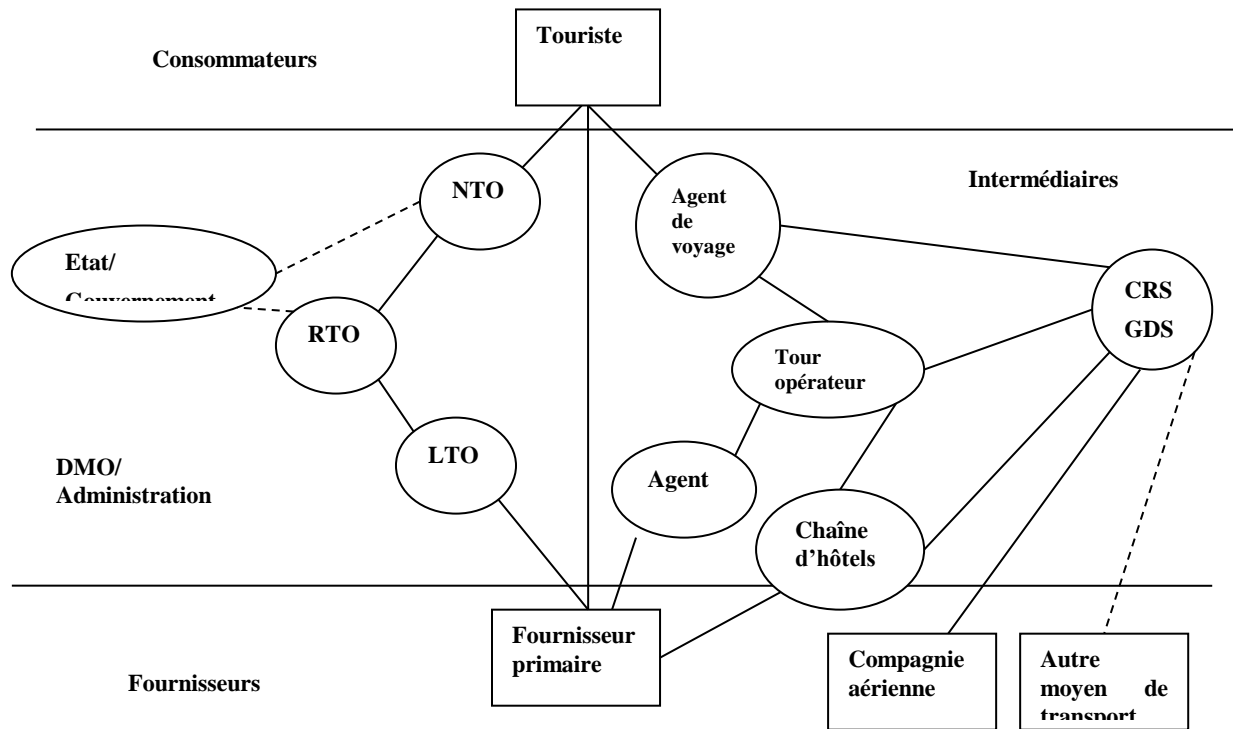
Touriste

Consommateurs

NTO

Agent de voyage

Intermédiaires

Etat/ Gouvernement

CRS GDS

RTO

Tour opérateur

LTO

DMO/ Administration

Agent

Chaîne d'hôtels

Fournisseur primaire

Compagnie aérienne

Autre moyen de transport

Fournisseurs